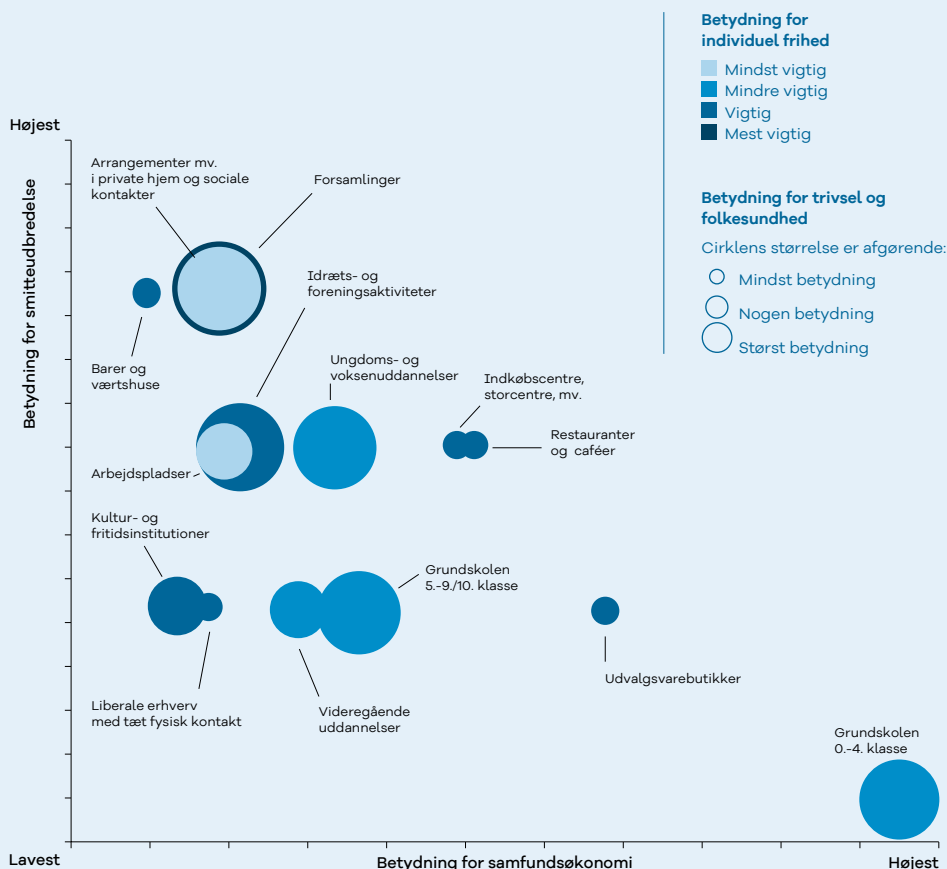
Betydning for individuel frihed
Mindst vigtig
Mindre vigtig
Vigtig
Mest vigtig

Betydning for trivsel og folkesundhed
Cirklens størrelse er afgørende:
Mindst betydning
Nogen betydning
Størst betydning

Højest
Betydning for smitteudbredelse
Lavest

Arrangementer mv. i private hjem og sociale kontakter
Forsamlinger
Idræts- og foreningsaktiviteter
Barer og værtshuse
Ungdoms- og voksenuddannelser
Indkøbscentre, storcentre, mv.
Restauranter og caféer
Arbejdspladser
Kultur- og fritidsinstitutioner
Grundskolen 5.-9./10. klasse
Udvalgsvarebutikker
Liberale erhverv med tæt fysisk kontakt
Videregående uddannelser
Grundskolen 0.-4. klasse

Betydning for samfundsøkonomi
Højest